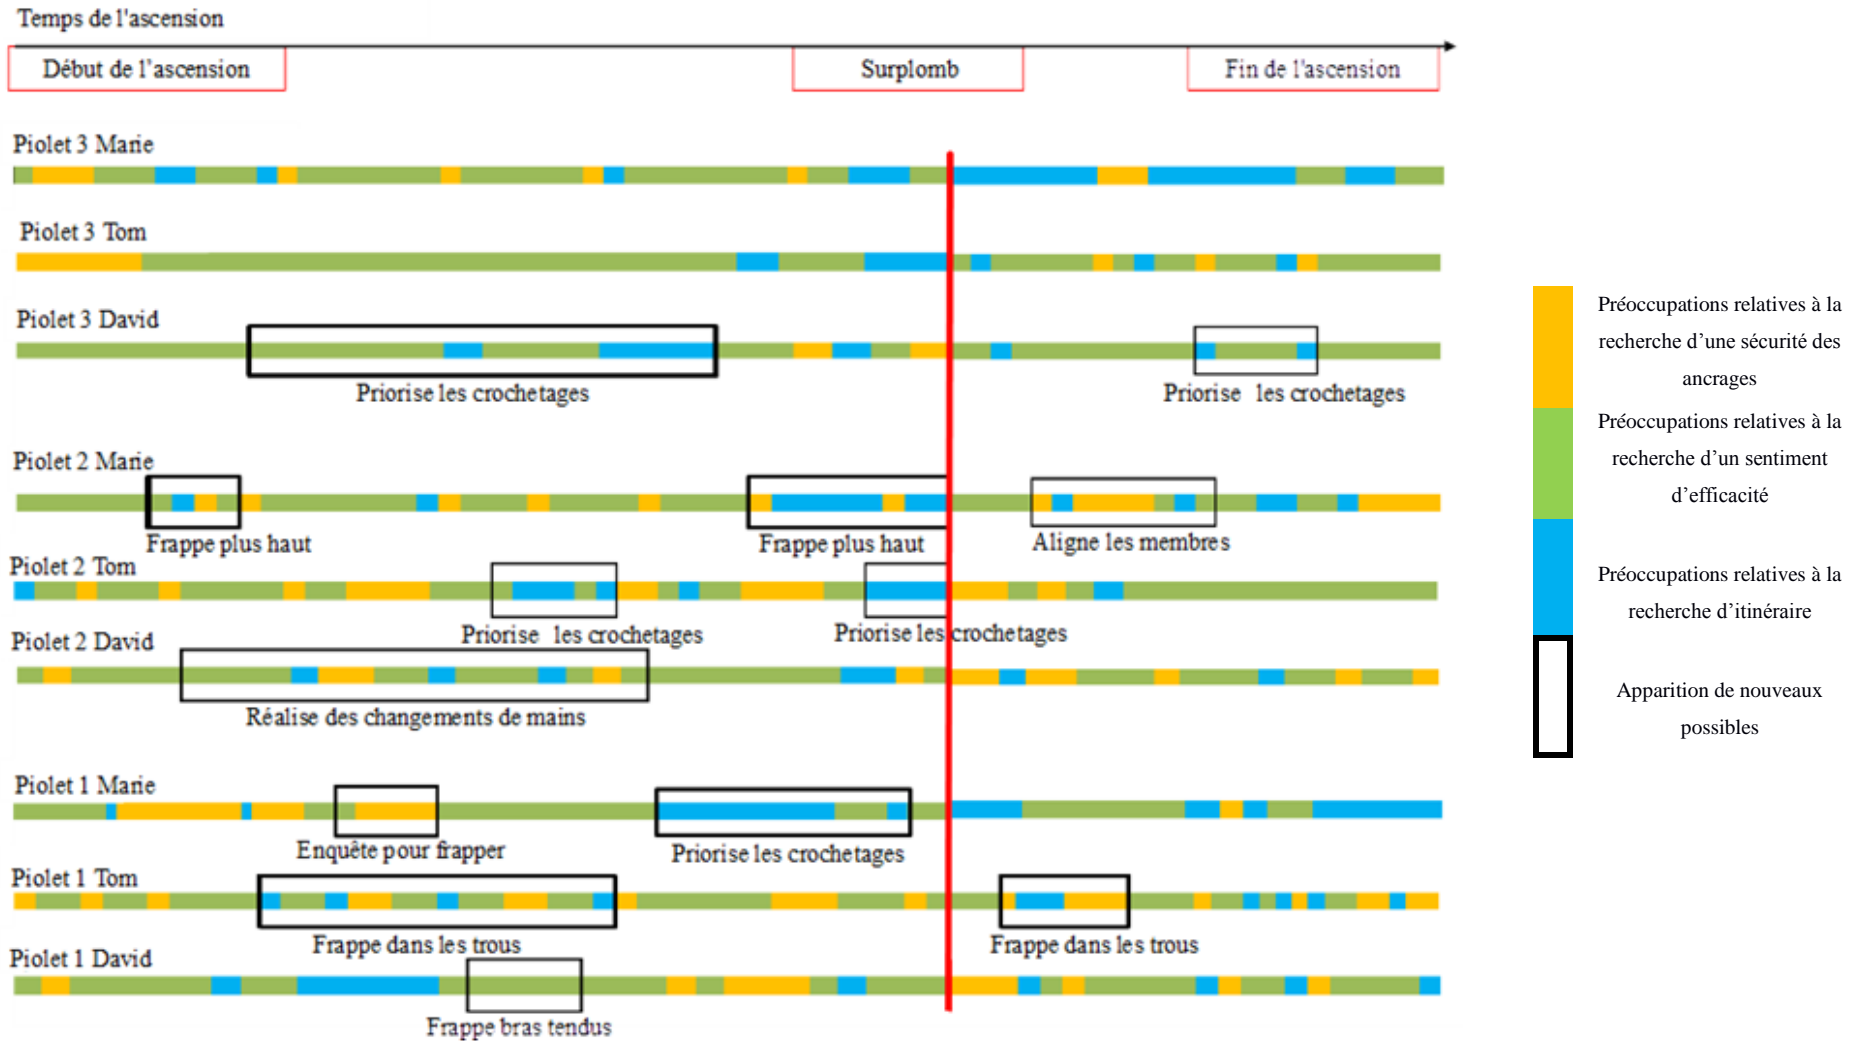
Temps de l'ascension

Début de l'ascension

Surplomb

Fin de l'ascension

Piolet 3 Marie

Piolet 3 Tom

Piolet 3 David

Priorise les crochetages

Priorise les crochetages

Piolet 2 Marie

Frappe plus haut

Frappe plus haut

Aligne les membres

Piolet 2 Tom

Priorise les crochetages

Priorise les crochetages

Piolet 2 David

Réalise des changements de mains

Piolet 1 Marie

Enquête pour frapper

Priorise les crochetages

Piolet 1 Tom

Frappe dans les trous

Frappe dans les trous

Piolet 1 David

Frappe bras tendus

Préoccupations relatives à la recherche d'une sécurité des ancrages

Préoccupations relatives à la recherche d'un sentiment d'efficacité

Préoccupations relatives à la recherche d'itinéraire

Apparition de nouveaux possibles